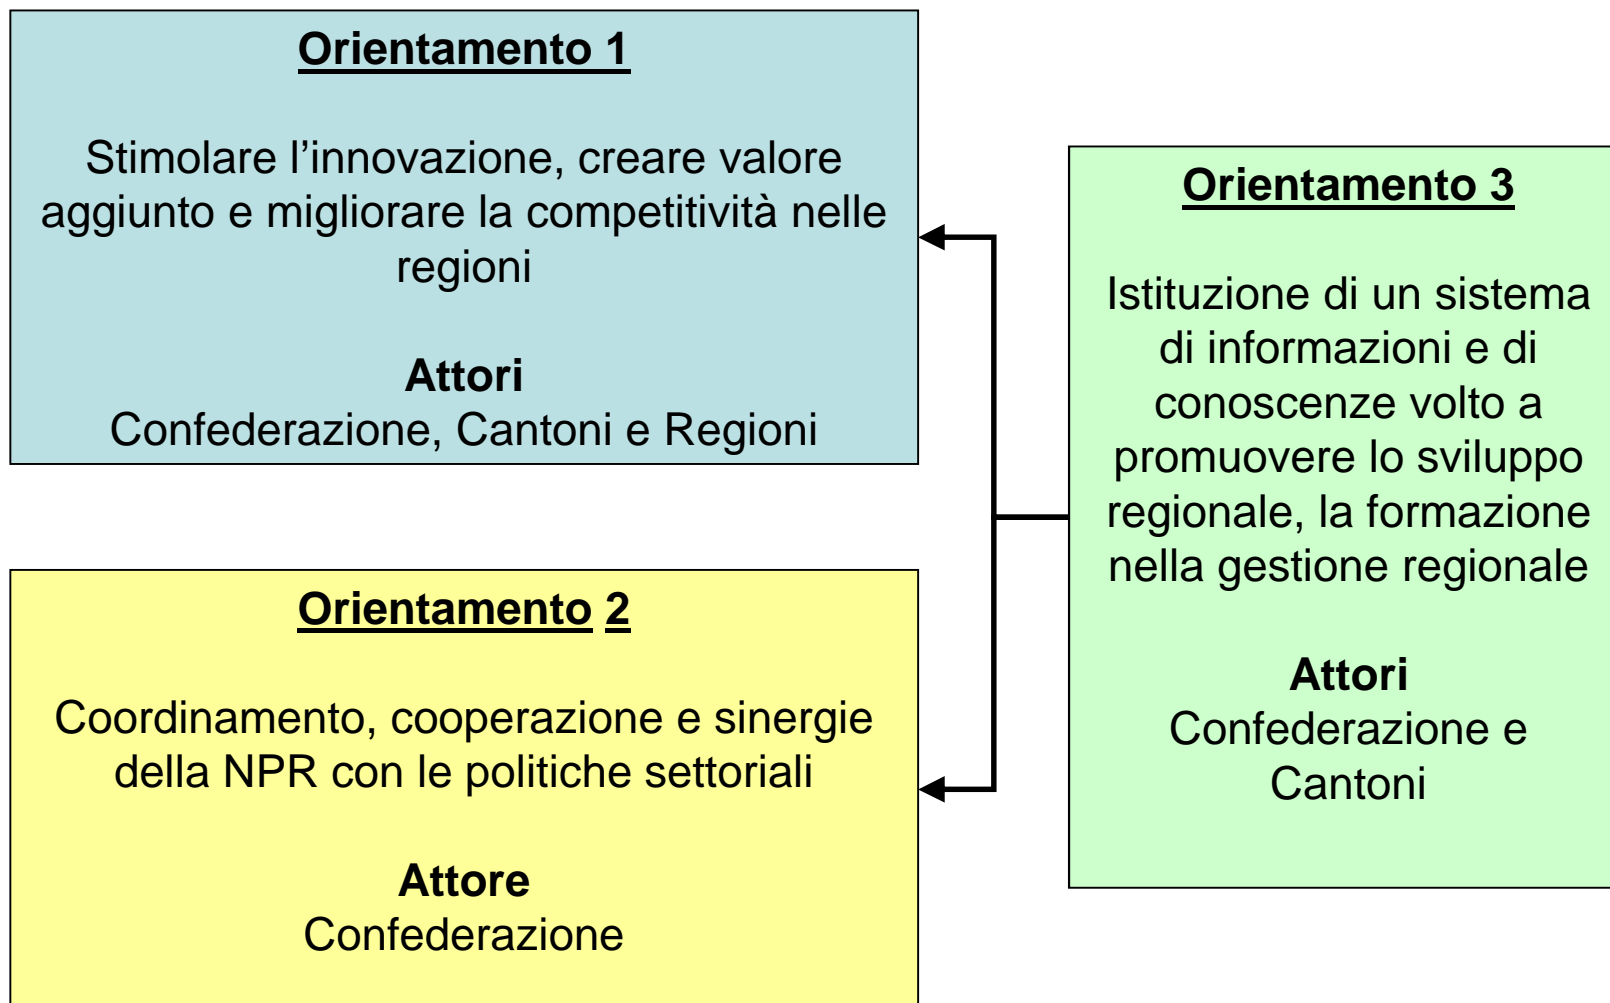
Orientamento 1

Stimolare l'innovazione, creare valore aggiunto e migliorare la competitività nelle regioni

Attori
Confederazione, Cantoni e Regioni

Orientamento 2

Coordinamento, cooperazione e sinergie della NPR con le politiche settoriali

Attore
Confederazione

Orientamento 3

Istituzione di un sistema di informazioni e di conoscenze volto a promuovere lo sviluppo regionale, la formazione nella gestione regionale

Attori
Confederazione e Cantoni